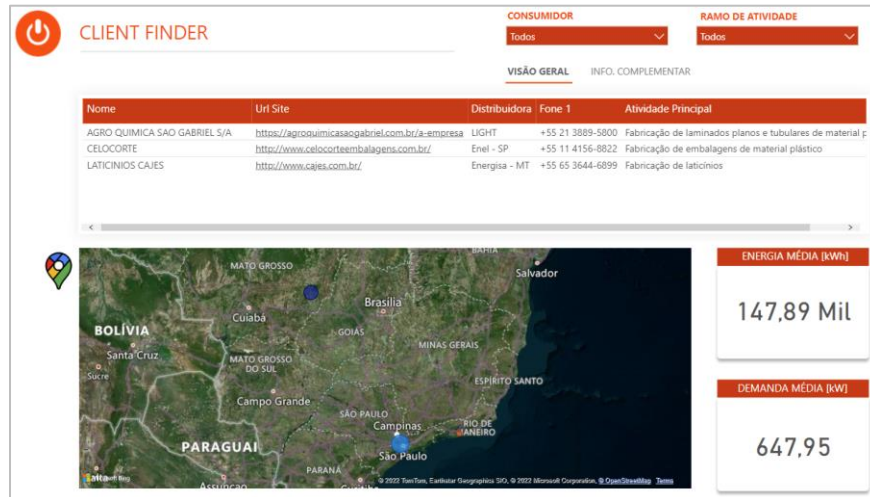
CLIENT FINDER

CONSUMIDOR
Todos

RAMO DE ATIVIDADE
Todos

VISÃO GERAL INFO. COMPLEMENTAR

| Nome | Url Site | Distribuidora | Fone 1 | Atividade Principal |
|---|---|---|---|---|
| AGRO QUIMICA SAO GABRIEL S/A | https://agroquimicasaogabriel.com.br/a-empresa | LIGHT | +55 21 3889-5800 | Fabricação de laminados planos e tubulares de material p |
| CELOCORTE | http://www.celocorteembalagens.com.br/ | Enel - SP | +55 11 4156-8822 | Fabricação de embalagens de material plástico |
| LATICINIOS CAJES | http://www.cajes.com.br/ | Energisa - MT | +55 65 3644-6899 | Fabricação de laticínios |

BAHIA
Salvador
MATO GROSSO
Brasília
BOLÍVIA
Cuiabá
GOIÁS
Santa Cruz
MATO GROSSO DO SUL
MINAS GERAIS
Sucre
ESPÍRITO SANTO
Campo Grande
SÃO PAULO
Campinas
RIO DE JANEIRO
PARAGUAI
São Paulo
PARANÁ
Assunção
Bing
© 2022 TomTom, Earthstar Geographics SIO, © 2022 Microsoft Corporation, © OpenStreetMap Terms

ENERGIA MÉDIA [kWh]
147,89 Mil

DEMANDA MÉDIA [kW]
647,95